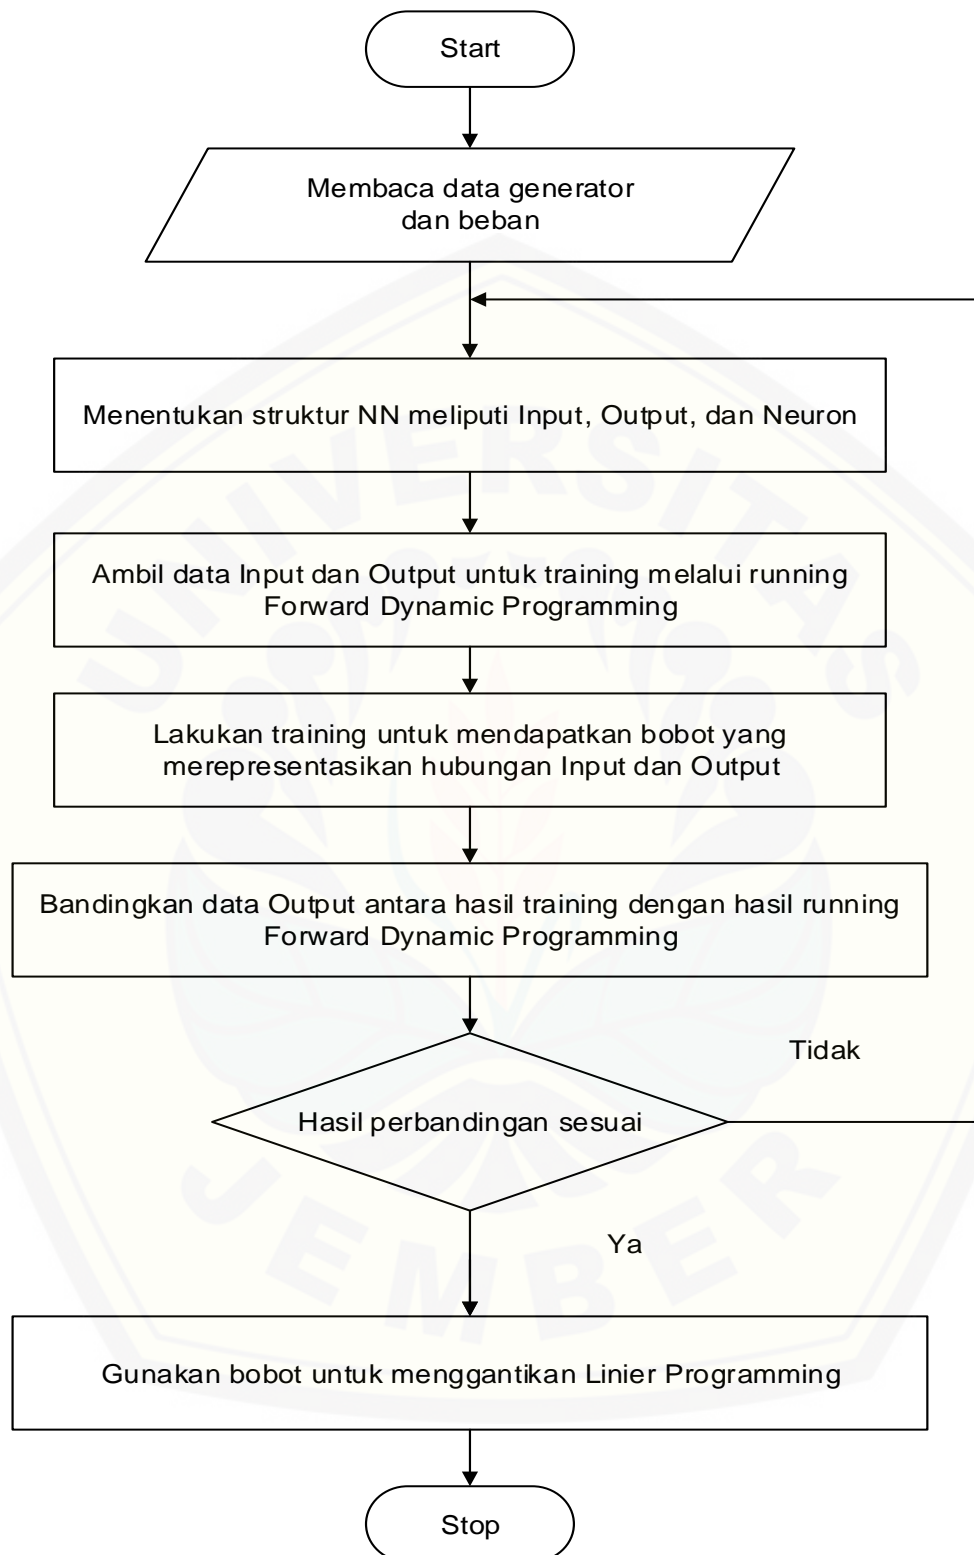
Start

Membaca data generator dan beban

Menentukan struktur NN meliputi Input, Output, dan Neuron

Ambil data Input dan Output untuk training melalui running Forward Dynamic Programming

Lakukan training untuk mendapatkan bobot yang merepresentasikan hubungan Input dan Output

Bandingkan data Output antara hasil training dengan hasil running Forward Dynamic Programming

Tidak

Hasil perbandingan sesuai

Ya

Gunakan bobot untuk menggantikan Linier Programming

Stop